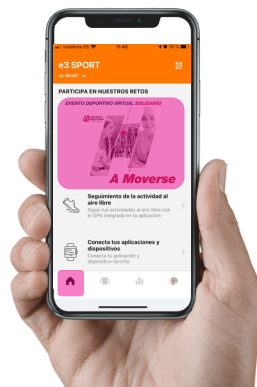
vodafone ES 11:43 76 %

e3 SPORT

e3 SPORT

PARTICIPA EN NUESTROS RETOS

EVENTO DEPORTIVO VIRTUAL SOLIDARIO

A Moverse

Seguimiento de la actividad al aire libre

Sigue tus actividades al aire libre con el GPS integrado en la aplicación

Conecta tus aplicaciones y dispositivos

Conecta tu aplicación y dispositivo favorito